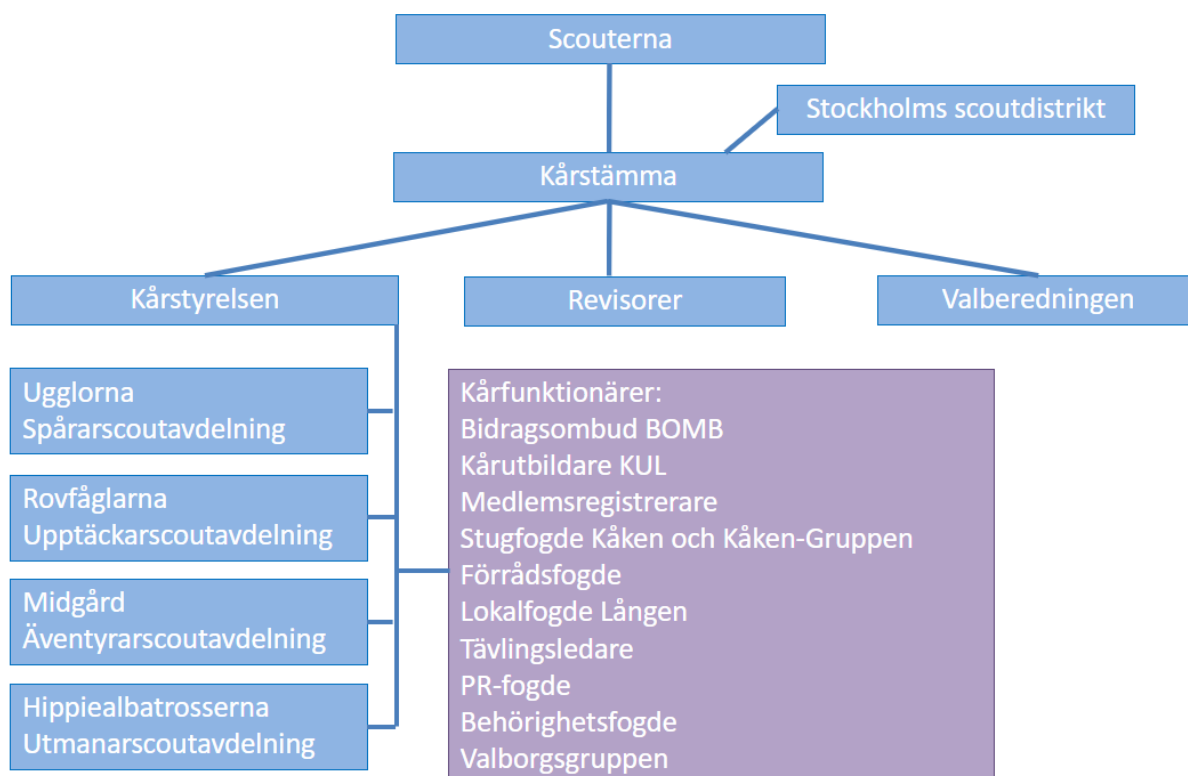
Scouterna

Stockholms scoutdistrikt

Kårstämma

Kårstyrelsen

Revisorer

Valberedningen

Ugglorna
Spårarscoutavdelning

Rovfåglarna
Upptäckarscoutavdelning

Midgård
Äventyrarscoutavdelning

Hippiealbatrosserna
Utmanarscoutavdelning

Kårfunktionärer:
Bidragsombud BOMB
Kårutbildare KUL
Medlemsregistrerare
Stugfogde Kåken och Kåken-Gruppen
Förrådsfogde
Lokalfogde Lången
Tävlingsledare
PR-fogde
Behörighetsfogde
Valborgsgruppen